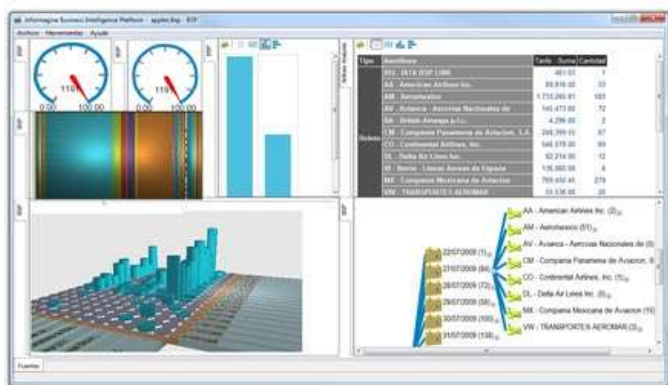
Informagine Business Intelligence Platform - applet.bsp - BSP
Archivo Herramientas Ayuda

BSP
0.00 100.00
119
0.00 100.00
119

Tipo Aerolínea Tarifa Suma Cantidad
001 - IATA BSP LIMA 461.03 1
AA - American Airlines Inc. 89,816.00 33
AM - Aeromexico 1,733,260.81 583
AV - Avianca - Aerovias Nacionales de 145,473.60 72
BA - British Airways p.l.c. 4,296.00 2
Boletos CM - Compania Panamena de Aviacion, S.A. 244,399.55 87
CO - Continental Airlines, Inc. 546,078.00 89
DL - Delta Air Lines Inc. 92,214.00 12
IB - Iberia - Lineas Aereas de España 126,860.98 4
MX - Compania Mexicana de Aviacion 769,450.46 279
VW - TRANSPORTES AEROMAR 53,536.00 28

AA - American Airlines Inc. (2)
AM - Aeromexico (51)
AV - Avianca - Aerovias Nacionales de (8)
CM - Compania Panamena de Aviacion, S
CO - Continental Airlines, Inc. (1)
DL - Delta Air Lines Inc. (8)
MX - Compania Mexicana de Aviacion (16)
VW - TRANSPORTES AEROMAR (3)
22/07/2009 (1)
27/07/2009 (84)
28/07/2009 (72)
29/07/2009 (58)
30/07/2009 (100)
31/07/2009 (138)

Fuentes